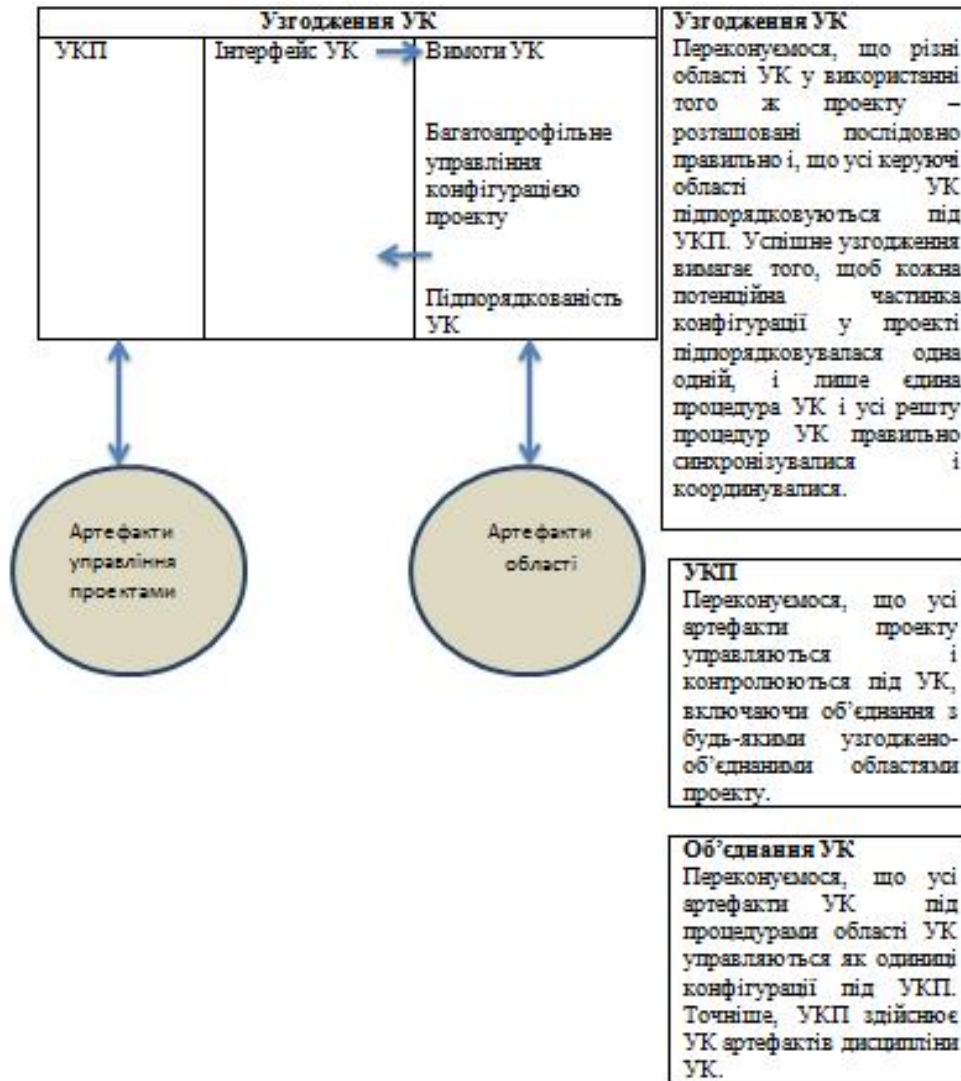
Узгодження УК

УКП

Інтерфейс УК

Вимоги УК

Багатоапрофільне управління конфігурацією проекту

Підпорядкованість УК

Артефакти управління проектами

Артефакти області

Узгодження УК
Переконуємося, що різні області УК у використанні того ж проекту – розташовані послідовно правильно і, що усі керуючі області УК підпорядковуються під УКП. Успішне узгодження вимагає того, щоб кожна потенційна частинка конфігурації у проекті підпорядковувалася одна одній, і лише єдина процедура УК і усі решту процедур УК правильно синхронізувалися і координувалися.

УКП
Переконуємося, що усі артефакти проекту управляються і контролюються під УК, включаючи об'єднання з будь-якими узгоджено-об'єднаними областями проекту.

Об'єднання УК
Переконуємося, що усі артефакти УК під процедурами області УК управляються як одиниці конфігурації під УКП. Точніше, УКП здійснює УК артефактів дисципліни УК.